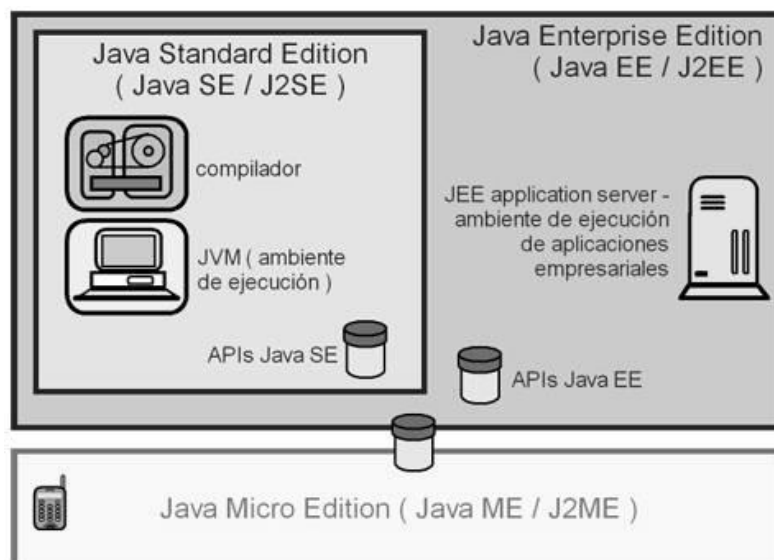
Java Standard Edition
( Java SE / J2SE )

compilador

JVM ( ambiente de ejecución )

APIs Java SE

Java Enterprise Edition
( Java EE / J2EE )

JEE application server - ambiente de ejecución de aplicaciones empresariales

APIs Java EE

Java Micro Edition ( Java ME / J2ME )